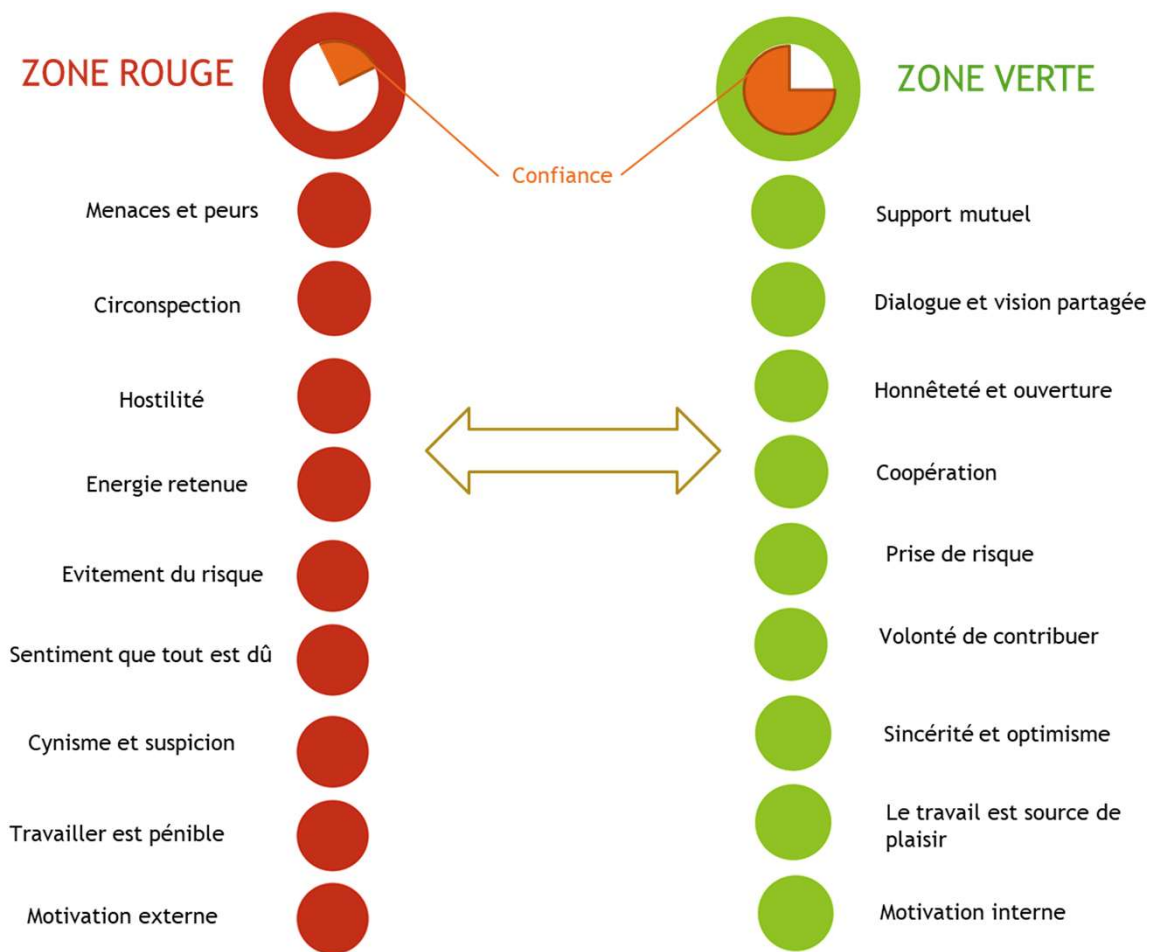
ZONE ROUGE

ZONE VERTE

Confiance

Menaces et peurs

Circonspection

Hostilité

Energie retenue

Evitement du risque

Sentiment que tout est dû

Cynisme et suspicion

Travailler est pénible

Motivation externe

Support mutuel

Dialogue et vision partagée

Honnêteté et ouverture

Coopération

Prise de risque

Volonté de contribuer

Sincérité et optimisme

Le travail est source de plaisir

Motivation interne